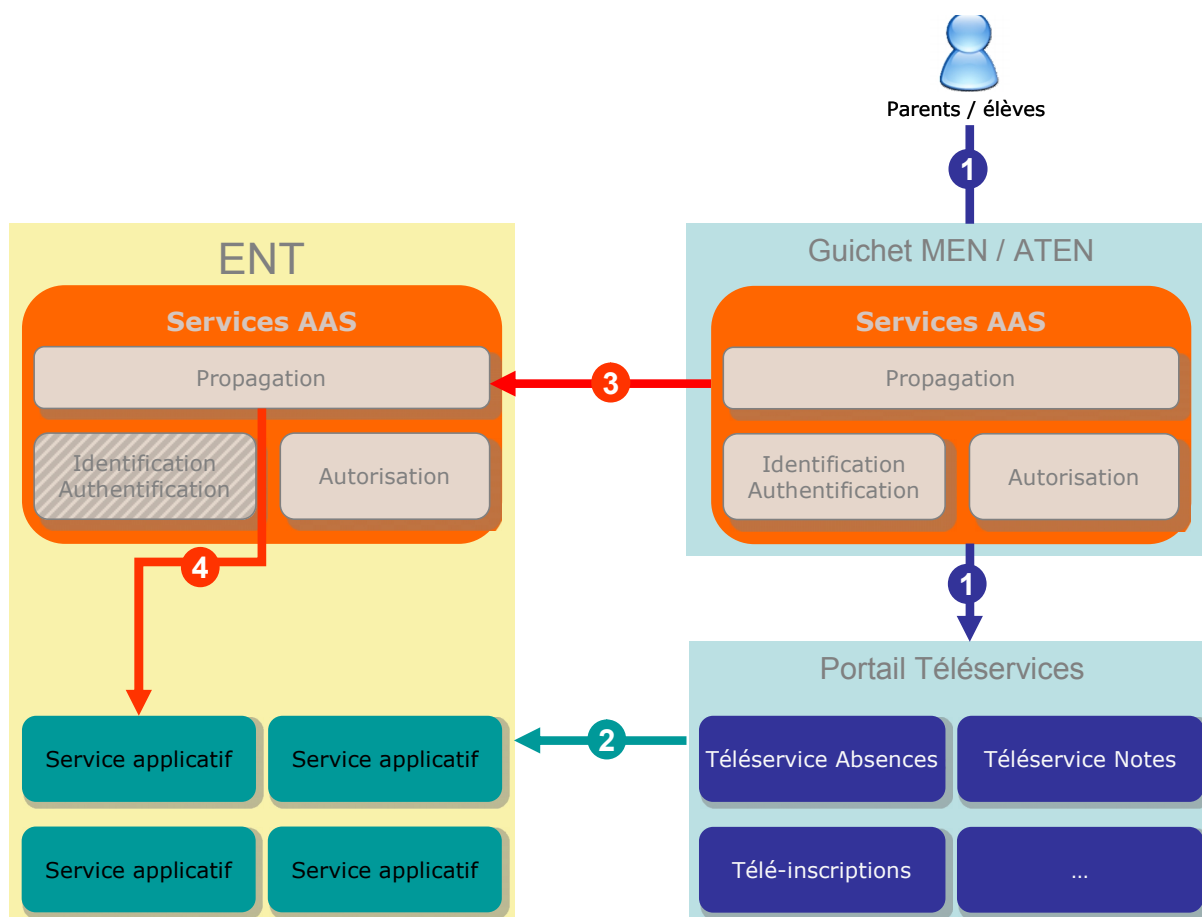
Parents / élèves

1

ENT

Services AAS

Propagation

Identification Authentification

Autorisation

4

3

Guichet MEN / ATEN

Services AAS

Propagation

Identification Authentification

Autorisation

1

Portail Téléservices

2

Service applicatif

Service applicatif

Service applicatif

Service applicatif

Téléservice Absences

Téléservice Notes

Télé-inscriptions

…